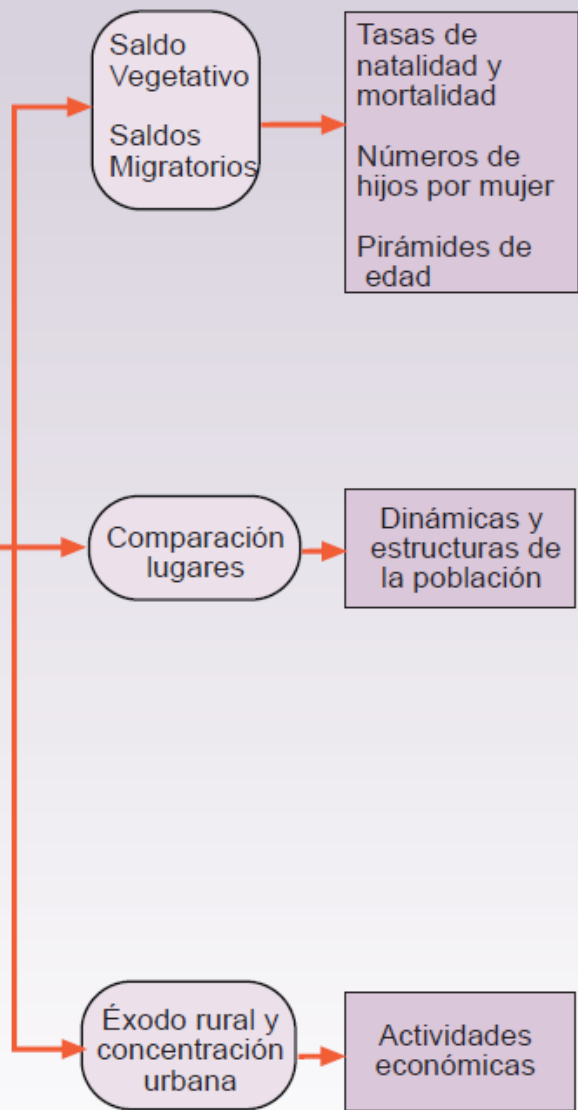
Saldo Vegetativo

Saldos Migratorios

Tasas de natalidad y mortalidad

Números de hijos por mujer

Pirámides de edad

Comparación lugares

Dinámicas y estructuras de la población

Éxodo rural y concentración urbana

Actividades económicas